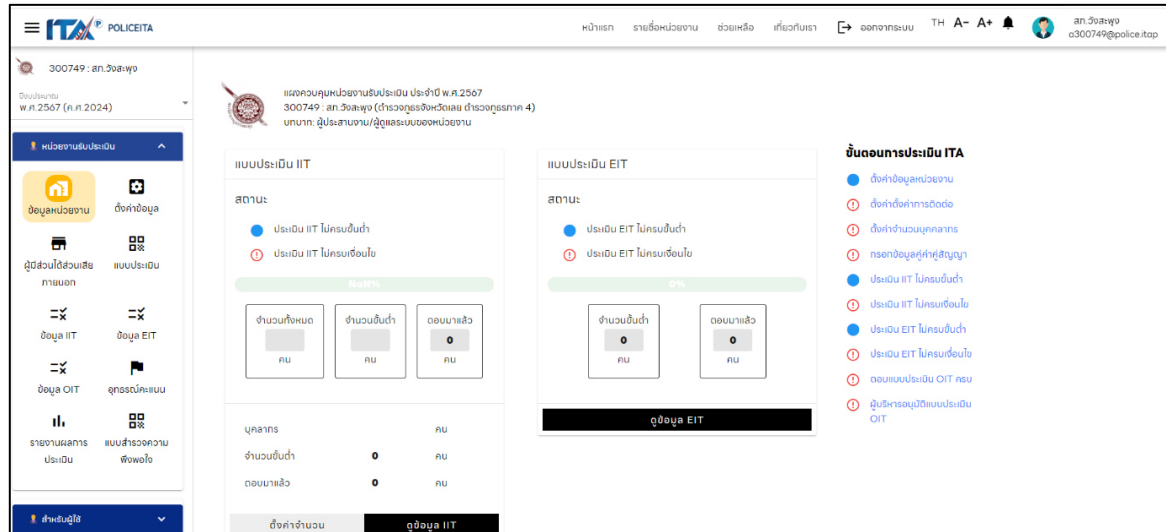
ITA POLICEITA

หน้าแรก รายชื่อหน่วยงาน ช่วยเหลือ เกี่ยวกับเรา ออกจากระบบ TH A- A+ สภ.วังสะพุง a300749@police.itap

300749 : สภ.วังสะพุง

ปีงบประมาณ
พ.ศ.2567 (ค.ศ.2024)

หน่วยงานรับประเมิน

ข้อมูลหน่วยงาน
ตั้งค่าข้อมูล
ผู้มีส่วนได้ส่วนเสียภายนอก
แบบประเมิน
ข้อมูล IIT
ข้อมูล EIT
ข้อมูล OIT
อุทธรณ์คะแนน
รายงานผลการประเมิน
แบบสำรวจความพึงพอใจ

สำหรับผู้ใช้

แผงควบคุมหน่วยงานรับประเมิน ประจำปี พ.ศ.2567
300749 : สภ.วังสะพุง (ตำรวจภูธรจังหวัดเลย ตำรวจภูธรภาค 4)
บทบาท: ผู้ประสานงาน/ผู้ดูแลระบบของหน่วยงาน

แบบประเมิน IIT

สถานะ

ประเมิน IIT ไม่ครบขั้นต่ำ
ประเมิน IIT ไม่ครบเงื่อนไข

NaN%

จำนวนทั้งหมด
คน

จำนวนขั้นต่ำ
คน

ตอบมาแล้ว
0
คน

บุคลากร คน
จำนวนขั้นต่ำ 0 คน
ตอบมาแล้ว 0 คน

ตั้งค่าจำนวน
ดูข้อมูล IIT

แบบประเมิน EIT

สถานะ

ประเมิน EIT ไม่ครบขั้นต่ำ
ประเมิน EIT ไม่ครบเงื่อนไข

0%

จำนวนขั้นต่ำ
0
คน

ตอบมาแล้ว
0
คน

ดูข้อมูล EIT

ขั้นตอนการประเมิน ITA

ตั้งค่าข้อมูลหน่วยงาน
ตั้งค่าตั้งค่าการติดต่อ
ตั้งค่าจำนวนบุคลากร
กรอกข้อมูลคู่ค้าคู่สัญญา
ประเมิน IIT ไม่ครบขั้นต่ำ
ประเมิน IIT ไม่ครบเงื่อนไข
ประเมิน EIT ไม่ครบขั้นต่ำ
ประเมิน EIT ไม่ครบเงื่อนไข
ตอบแบบประเมิน OIT ครบ
ผู้บริหารอนุมัติแบบประเมิน OIT